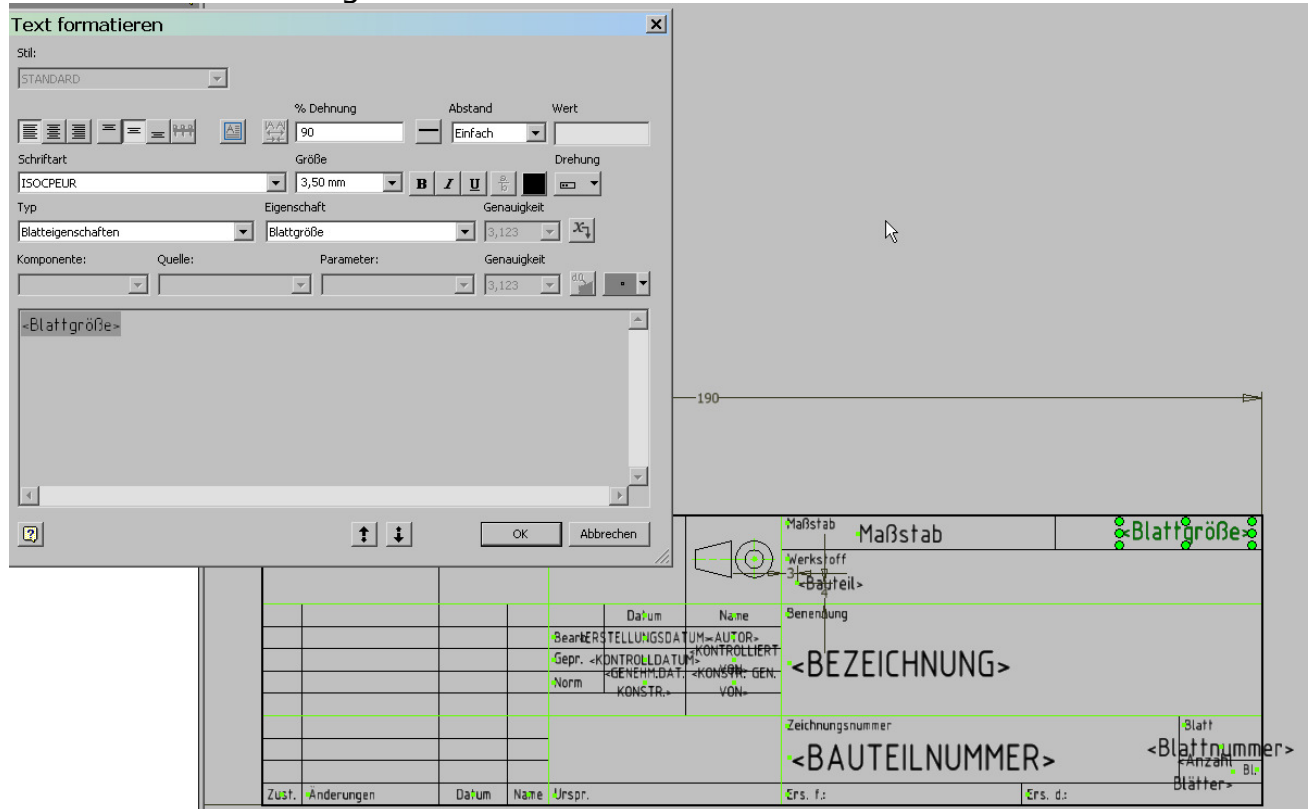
Text formatieren

Stil:

STANDARD

% Dehnung

90

Abstand

Einfach

Wert

Schriftart

ISOCPEUR

Größe

3,50 mm

Drehung

Typ

Blatteigenschaften

Eigenschaft

Blattgröße

Genauigkeit

3,123

Komponente:

Quelle:

Parameter:

Genauigkeit

3,123

<Blattgröße>

OK

Abbrechen

190

Maßstab

Maßstab

<Blattgröße>

Werkstoff

<Bauteil>

Datum

Name

Benennung

Bearb.

<ERSTELLUNGSDATUM>

<AUTOR>

Gepr.

<KONTROLLDATUM>

<KONTROLLIERT VON>

<GENEHM.DAT. KONSTR.>

<KONSTR. GEN. VON>

Norm

<BEZEICHNUNG>

Zeichnungsnummer

Blatt

<BAUTEILNUMMER>

<Blattnummer>

<Anzahl Blätter>

Bl.

Zust.

Änderungen

Datum

Name

Urspr.

Ers. f.:

Ers. d.: